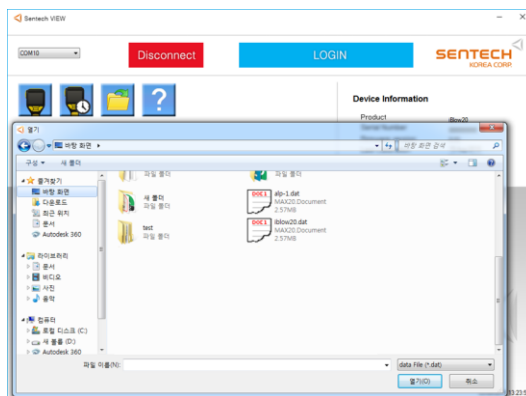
Sentech VIEW

COM10

Disconnect

LOGIN

SENTECH
KOREA CORP

Device Information

Product iBlow20

열기

바탕 화면 ▸

바탕 화면 검색

구성 ▾ 새 폴더

파일 폴더

파일 폴더

즐겨찾기
바탕 화면
다운로드
최근 위치
문서
Autodesk 360

라이브러리
문서
비디오
사진
음악

컴퓨터
로컬 디스크 (C:)
새 볼륨 (D:)
Autodesk 360

새 폴더
파일 폴더

test
파일 폴더

alp-1.dat
MAX20.Document
2.57MB

iblow20.dat
MAX20.Document
2.57MB

파일 이름(N):

data File (*.dat)

열기(O)

취소